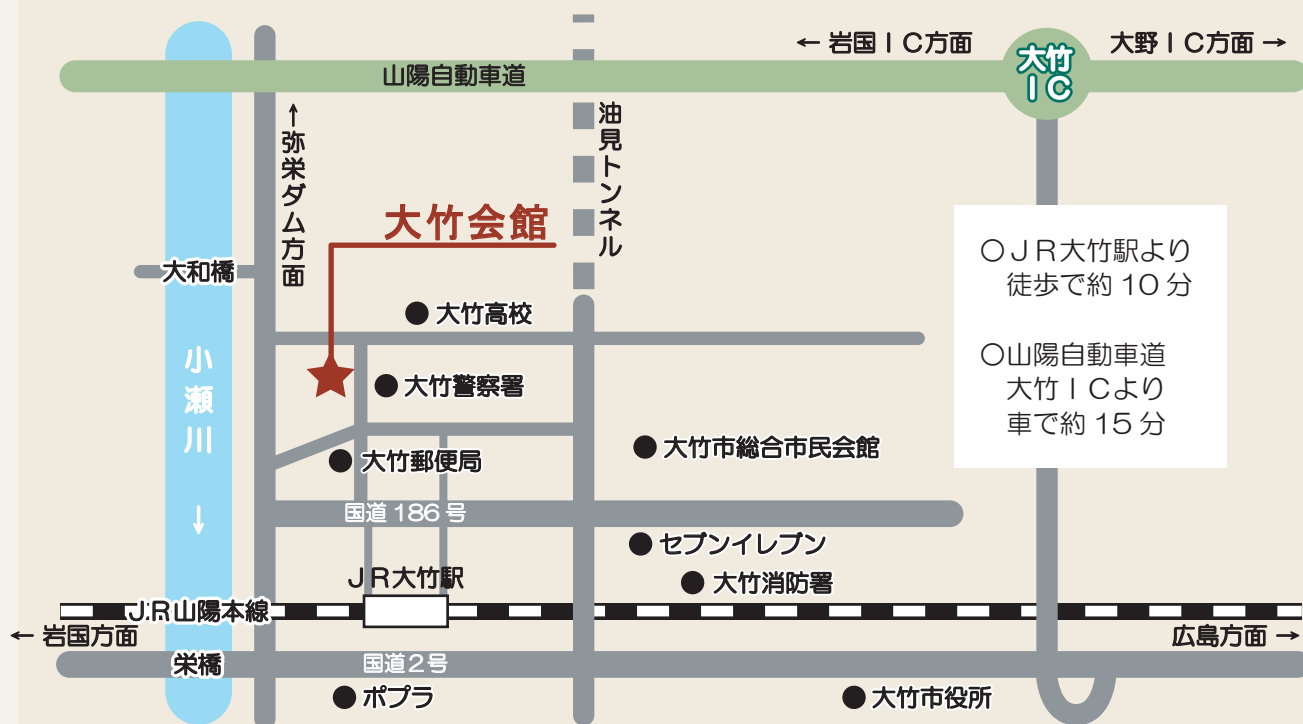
← 岩国ＩＣ方面
大竹
ＩＣ
大野ＩＣ方面 →
山陽自動車道
↑
弥栄ダム方面
油見トンネル
大竹会館
大和橋
● 大竹高校
小瀬川
↓
● 大竹警察署
● 大竹郵便局
● 大竹市総合市民会館
国道 186 号
● セブンイレブン
ＪＲ大竹駅
● 大竹消防署
J.R山陽本線
← 岩国方面
広島方面 →
栄橋
国道２号
● ポプラ
● 大竹市役所

○ＪＲ大竹駅より
徒歩で約 10 分

○山陽自動車道
大竹ＩＣより
車で約 15 分